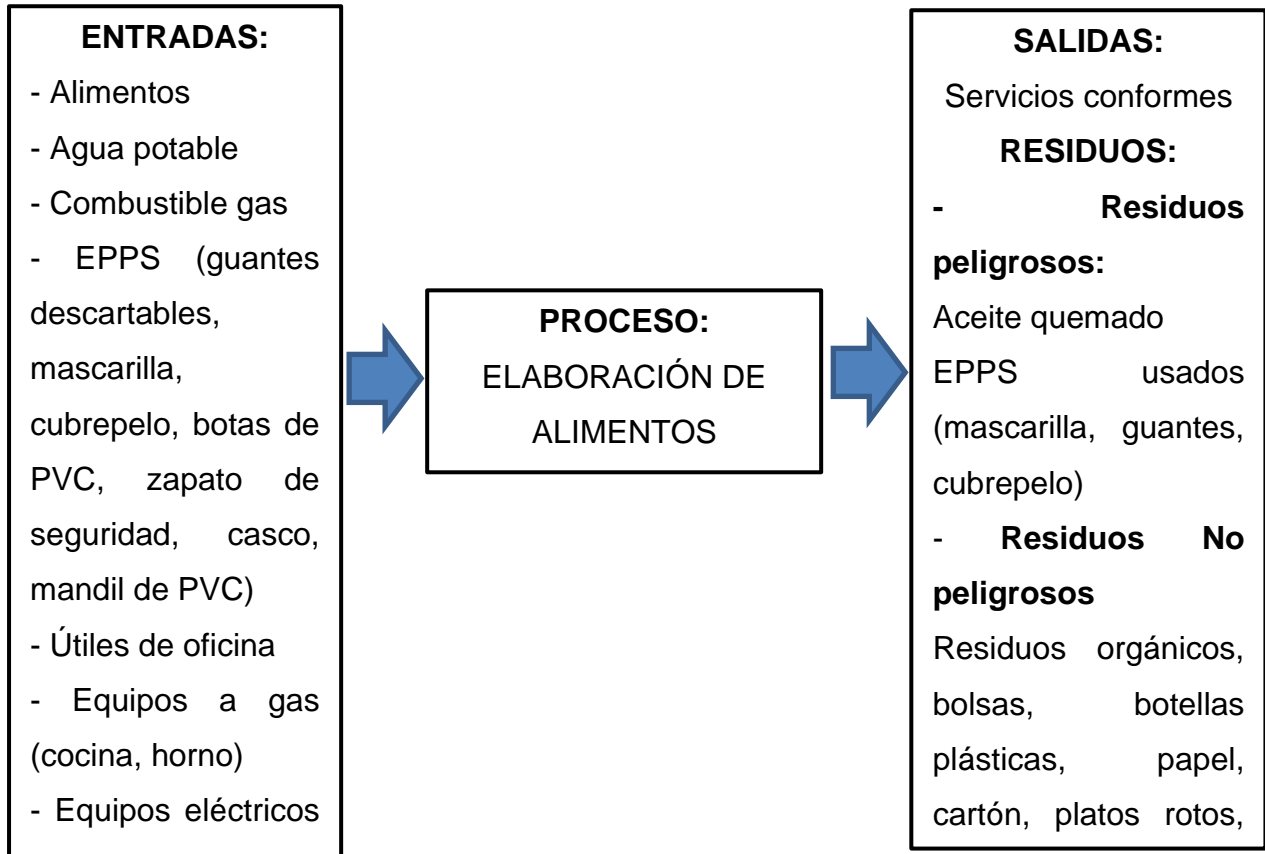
ENTRADAS:
- Alimentos
- Agua potable
- Combustible gas
- EPPS (guantes descartables, mascarilla, cubrepelo, botas de PVC, zapato de seguridad, casco, mandil de PVC)
- Útiles de oficina
- Equipos a gas (cocina, horno)
- Equipos eléctricos

PROCESO:
ELABORACIÓN DE ALIMENTOS

SALIDAS:
Servicios conformes
RESIDUOS:
- Residuos peligrosos:
Aceite quemado
EPPS usados (mascarilla, guantes, cubrepelo)
- Residuos No peligrosos
Residuos orgánicos, bolsas, botellas plásticas, papel, cartón, platos rotos,